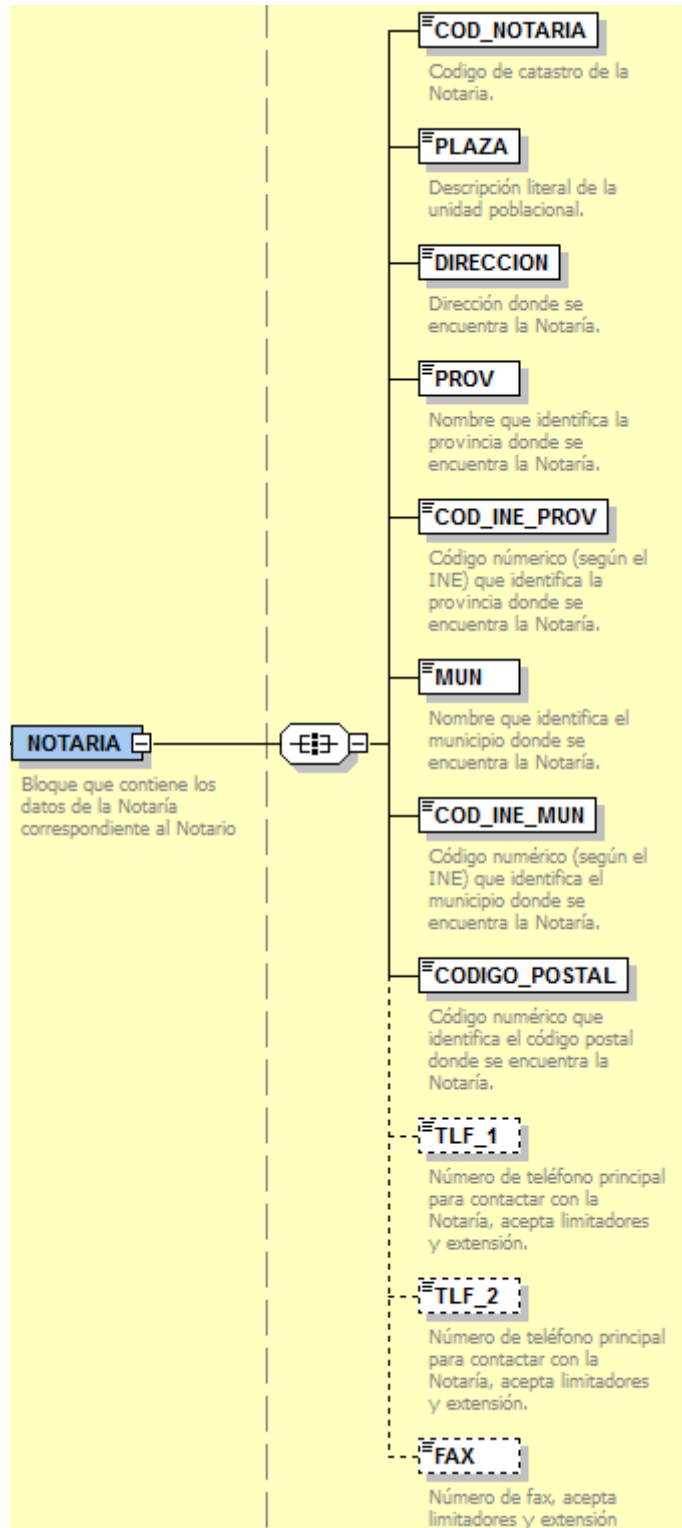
NOTARIA

Bloque que contiene los datos de la Notaría correspondiente al Notario

COD_NOTARIA

Codigo de catastro de la Notaria.

PLAZA

Descripción literal de la unidad poblacional.

DIRECCION

Dirección donde se encuentra la Notaría.

PROV

Nombre que identifica la provincia donde se encuentra la Notaría.

COD_INE_PROV

Código númerico (según el INE) que identifica la provincia donde se encuentra la Notaría.

MUN

Nombre que identifica el municipio donde se encuentra la Notaría.

COD_INE_MUN

Código numérico (según el INE) que identifica el municipio donde se encuentra la Notaría.

CODIGO_POSTAL

Código numérico que identifica el código postal donde se encuentra la Notaría.

TLF_1

Número de teléfono principal para contactar con la Notaría, acepta limitadores y extensión.

TLF_2

Número de teléfono principal para contactar con la Notaría, acepta limitadores y extensión.

FAX

Número de fax, acepta limitadores y extensión